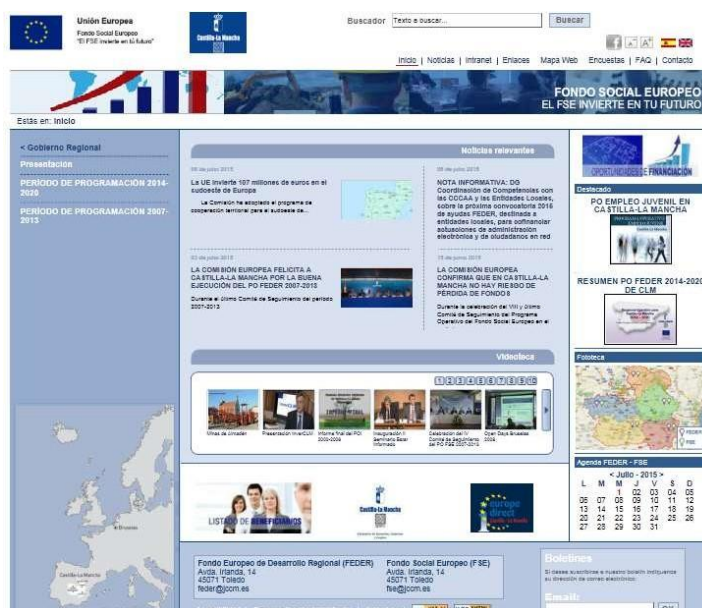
Unión Europea
Fondo Social Europeo
"El FSE invierte en tu futuro"

Castilla-La Mancha

Buscador Texto a buscar... Buscar

Inicio | Noticias | Intranet | Enlaces Mapa Web Encuestas | FAQ | Contacto

FONDO SOCIAL EUROPEO
EL FSE INVIERTE EN TU FUTURO

Estás en: Inicio

< Gobierno Regional
Presentación
PERÍODO DE PROGRAMACIÓN 2014-2020
PERÍODO DE PROGRAMACIÓN 2007-2013

Noticias relevantes

06 de julio 2015
LA UE invierte 107 millones de euros en el sudoeste de Europa
La Comisión ha adoptado el programa de cooperación territorial para el sudoeste de...

06 de julio 2015
NOTA INFORMATIVA: DG Coordinación de Competencias con las CCAA y las Entidades Locales, sobre la próxima convocatoria 2015 de ayudas FEDER, destinada a entidades locales, para cofinanciar actuaciones de administración electrónica y de ciudadanos en red

03 de julio 2015
LA COMISIÓN EUROPEA FELICITA A CASTILLA-LA MANCHA POR LA BUENA EJECUCIÓN DEL PO FEDER 2007-2013
Durante el último Comité de Seguimiento del período 2007-2013

15 de junio 2015
LA COMISIÓN EUROPEA CONFIRMA QUE EN CASTILLA-LA MANCHA NO HAY RIESGO DE PÉRDIDA DE FONDOS
Durante la celebración del VIII y último Comité de Seguimiento del Programa Operativo del Fondo Social Europeo en el

Videoteca

1 2 3 4 5 6 7 8 9 10

Villas de Almadén
Presentación InvertCLM
Informe final del POI 2000-2006
Inauguración II Seminario Estar Informado
Celebración del IV Comité de Seguimiento del PO FSE 2007-2013
Open Days Bruselas 2008

LISTADO DE BENEFICIARIOS

Castilla-La Mancha

europe direct Castilla-La Mancha

OPORTUNIDADES DE FINANCIACIÓN

Destacado
PO EMPLEO JUVENIL EN CASTILLA-LA MANCHA

RESUMEN PO FEDER 2014-2020 DE CLM

Fototeca

FEDER
FSE

Agenda FEDER - FSE

< Julio - 2015 >

| L | M | M | J | V | S | D |
|---|---|---|---|---|---|---|
| | | 1 | 02 | 03 | 04 | 05 |
| 06 | 07 | 08 | 09 | 10 | 11 | 12 |
| 13 | 14 | 15 | 16 | 17 | 18 | 19 |
| 20 | 21 | 22 | 23 | 24 | 25 | 26 |
| 27 | 28 | 29 | 30 | 31 | | |

Fondo Europeo de Desarrollo Regional (FEDER)
Avda. Irlanda, 14
45071 Toledo
feder@jccm.es

Fondo Social Europeo (FSE)
Avda. Irlanda, 14
45071 Toledo
fse@jccm.es

Boletines
Si deseas suscribirse a nuestro boletín indíquenos su dirección de correo electrónico:
Email:
OK